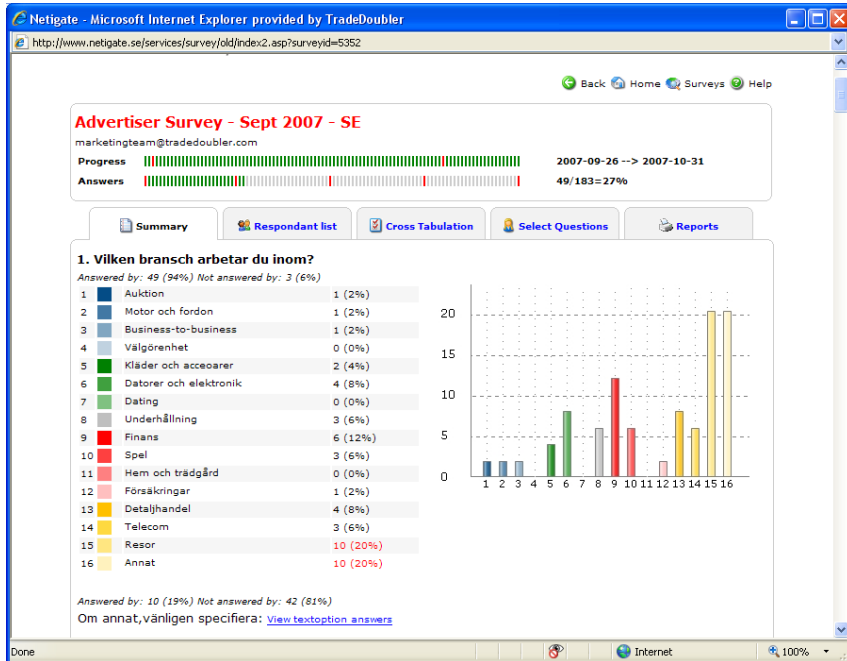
Netigate - Microsoft Internet Explorer provided by TradeDoubler

http://www.netigate.se/services/survey/old/index2.asp?surveyid=5352

Back Home Surveys Help

Advertiser Survey - Sept 2007 - SE

marketingteam@tradedoubler.com

Progress 2007-09-26 --> 2007-10-31

Answers 49/183=27%

Summary | Respondant list | Cross Tabulation | Select Questions | Reports

1. Vilken bransch arbetar du inom?

Answered by: 49 (94%) Not answered by: 3 (6%)

| | | |
|---|---|---|
| 1 | Auktion | 1 (2%) |
| 2 | Motor och fordon | 1 (2%) |
| 3 | Business-to-business | 1 (2%) |
| 4 | Välgörenhet | 0 (0%) |
| 5 | Kläder och acceoarer | 2 (4%) |
| 6 | Datorer och elektronik | 4 (8%) |
| 7 | Dating | 0 (0%) |
| 8 | Underhållning | 3 (6%) |
| 9 | Finans | 6 (12%) |
| 10 | Spel | 3 (6%) |
| 11 | Hem och trädgård | 0 (0%) |
| 12 | Försäkringar | 1 (2%) |
| 13 | Detaljhandel | 4 (8%) |
| 14 | Telecom | 3 (6%) |
| 15 | Resor | 10 (20%) |
| 16 | Annat | 10 (20%) |

20
15
10
5
0
1 2 3 4 5 6 7 8 9 10 11 12 13 14 15 16

Answered by: 10 (19%) Not answered by: 42 (81%)

Om annat,vänligen specifiera: View textoption answers

Done Internet 100%